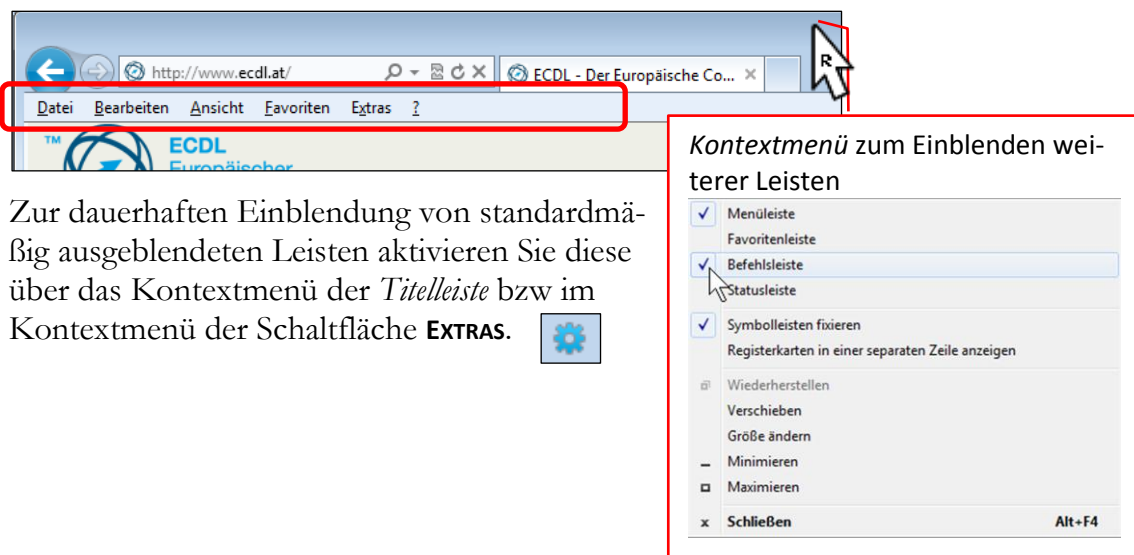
http://www.ecdl.at/
ECDL - Der Europäische Co...
R
Datei Bearbeiten Ansicht Favoriten Extras ?
ECDL
Europäischer

Zur dauerhaften Einblendung von standardmäßig ausgeblendeten Leisten aktivieren Sie diese über das Kontextmenü der *Titelleiste* bzw im Kontextmenü der Schaltfläche **EXTRAS**.

*Kontextmenü* zum Einblenden weiterer Leisten

✓ Menüleiste
Favoritenleiste
✓ Befehlsleiste
Statusleiste
✓ Symbolleisten fixieren
Registerkarten in einer separaten Zeile anzeigen
Wiederherstellen
Verschieben
Größe ändern
Minimieren
Maximieren
x **Schließen** **Alt+F4**